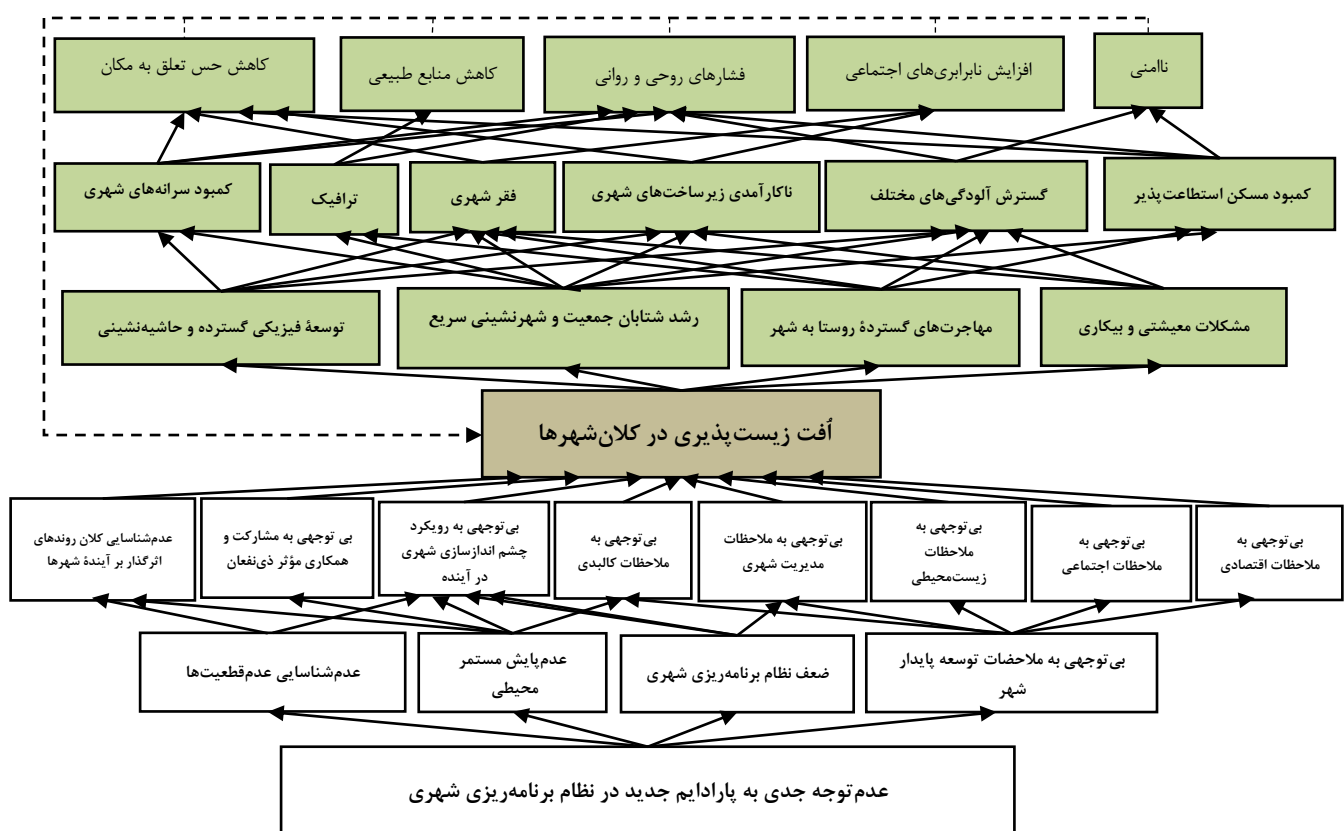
نا‌امنی

افزایش نابرابری‌های اجتماعی

فشارهای روحی و روانی

کاهش منابع طبیعی

کاهش حس تعلق به مکان

کمبود مسکن استطاعت‌پذیر

گسترش آلودگی‌های مختلف

ناکارآمدی زیرساخت‌های شهری

فقر شهری

ترافیک

کمبود سرانه‌های شهری

مشکلات معیشتی و بیکاری

مهاجرت‌های گستردهٔ روستا به شهر

رشد شتابان جمعیت و شهرنشینی سریع

توسعهٔ فیزیکی گسترده و حاشیه‌نشینی

اُفت زیست‌پذیری در کلان‌شهرها

بی‌توجهی به ملاحظات اقتصادی

بی‌توجهی به ملاحظات اجتماعی

بی‌توجهی به ملاحظات زیست‌محیطی

بی‌توجهی به ملاحظات مدیریت شهری

بی‌توجهی به ملاحظات کالبدی

بی‌توجهی به رویکرد چشم اندازسازی شهری در آینده

بی توجهی به مشارکت و همکاری مؤثر ذی‌نفعان

عدم‌شناسایی کلان روندهای اثرگذار بر آیندهٔ شهرها

بی‌توجهی به ملاحظات توسعه پایدار شهر

ضعف نظام برنامه‌ریزی شهری

عدم‌پایش مستمر محیطی

عدم‌شناسایی عدم‌قطعیت‌ها

عدم‌توجه جدی به پارادایم جدید در نظام برنامه‌ریزی شهری